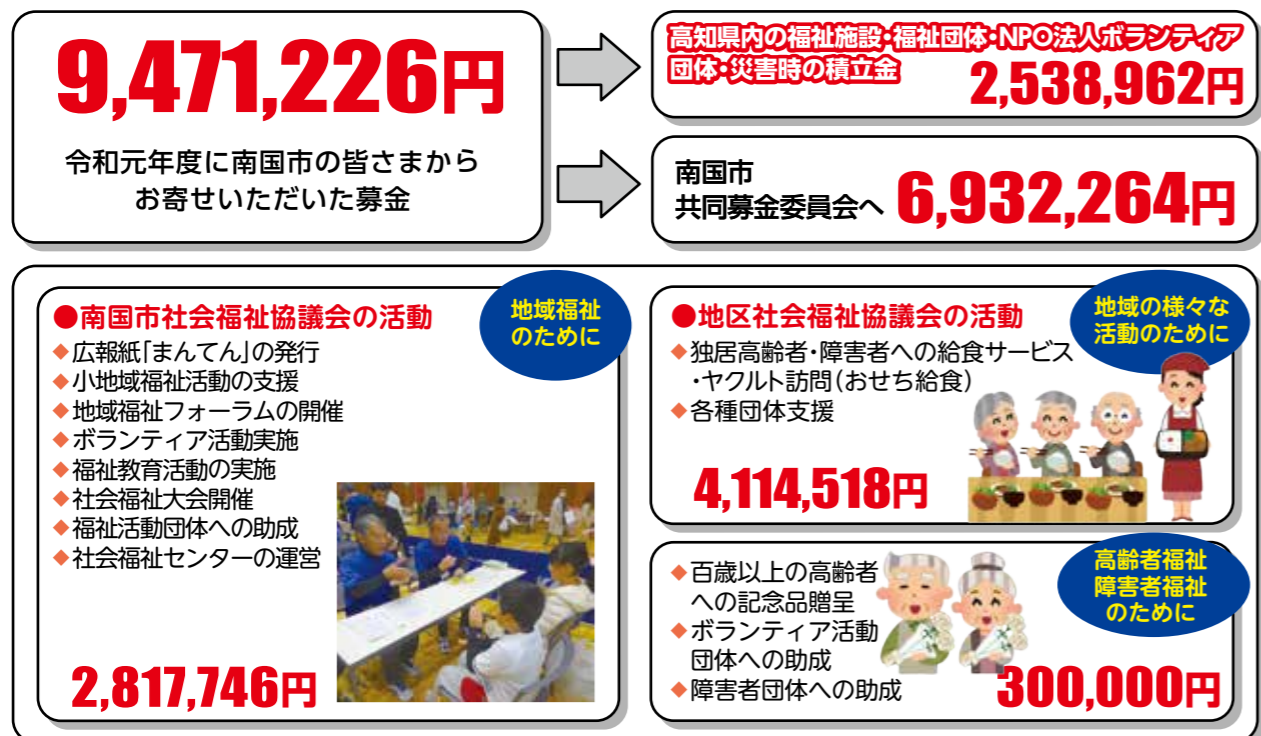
9,471,226円

令和元年度に南国市の皆さまからお寄せいただいた募金

高知県内の福祉施設・福祉団体・NPO法人ボランティア団体・災害時の積立金
2,538,962円

南国市
共同募金委員会へ
6,932,264円

●南国市社会福祉協議会の活動

地域福祉のために

◆広報紙「まんてん」の発行
◆小地域福祉活動の支援
◆地域福祉フォーラムの開催
◆ボランティア活動実施
◆福祉教育活動の実施
◆社会福祉大会開催
◆福祉活動団体への助成
◆社会福祉センターの運営

2,817,746円

●地区社会福祉協議会の活動

地域の様々な活動のために

◆独居高齢者・障害者への給食サービス・ヤクルト訪問(おせち給食)
◆各種団体支援

4,114,518円

高齢者福祉
障害者福祉
のために

◆百歳以上の高齢者への記念品贈呈
◆ボランティア活動団体への助成
◆障害者団体への助成

300,000円